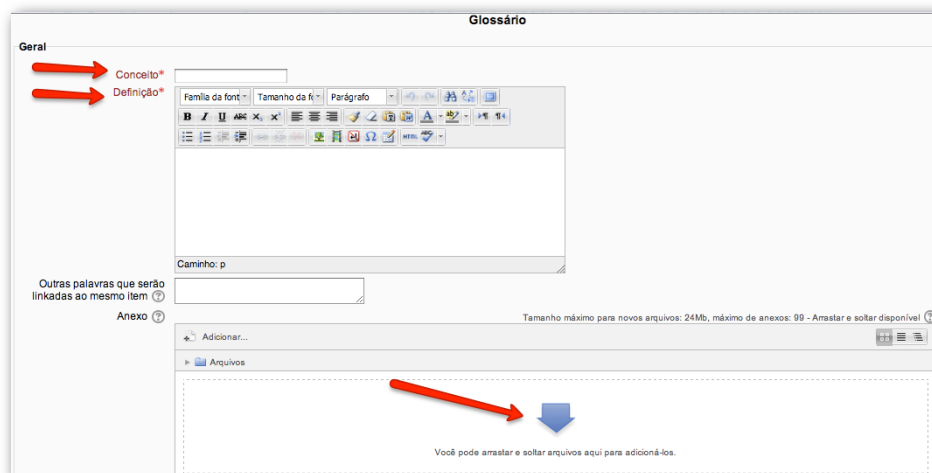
Glossário

Geral

Conceito*

Definição*

Família da font
Tamanho da fo
Parágrafo

B I U ABC $x_2$ $x^2$

A

Caminho: p

Outras palavras que serão linkadas ao mesmo item

Anexo

Tamanho máximo para novos arquivos: 24Mb, máximo de anexos: 99 - Arrastar e soltar disponível

Adicionar...

Arquivos

Você pode arrastar e soltar arquivos aqui para adicioná-los.